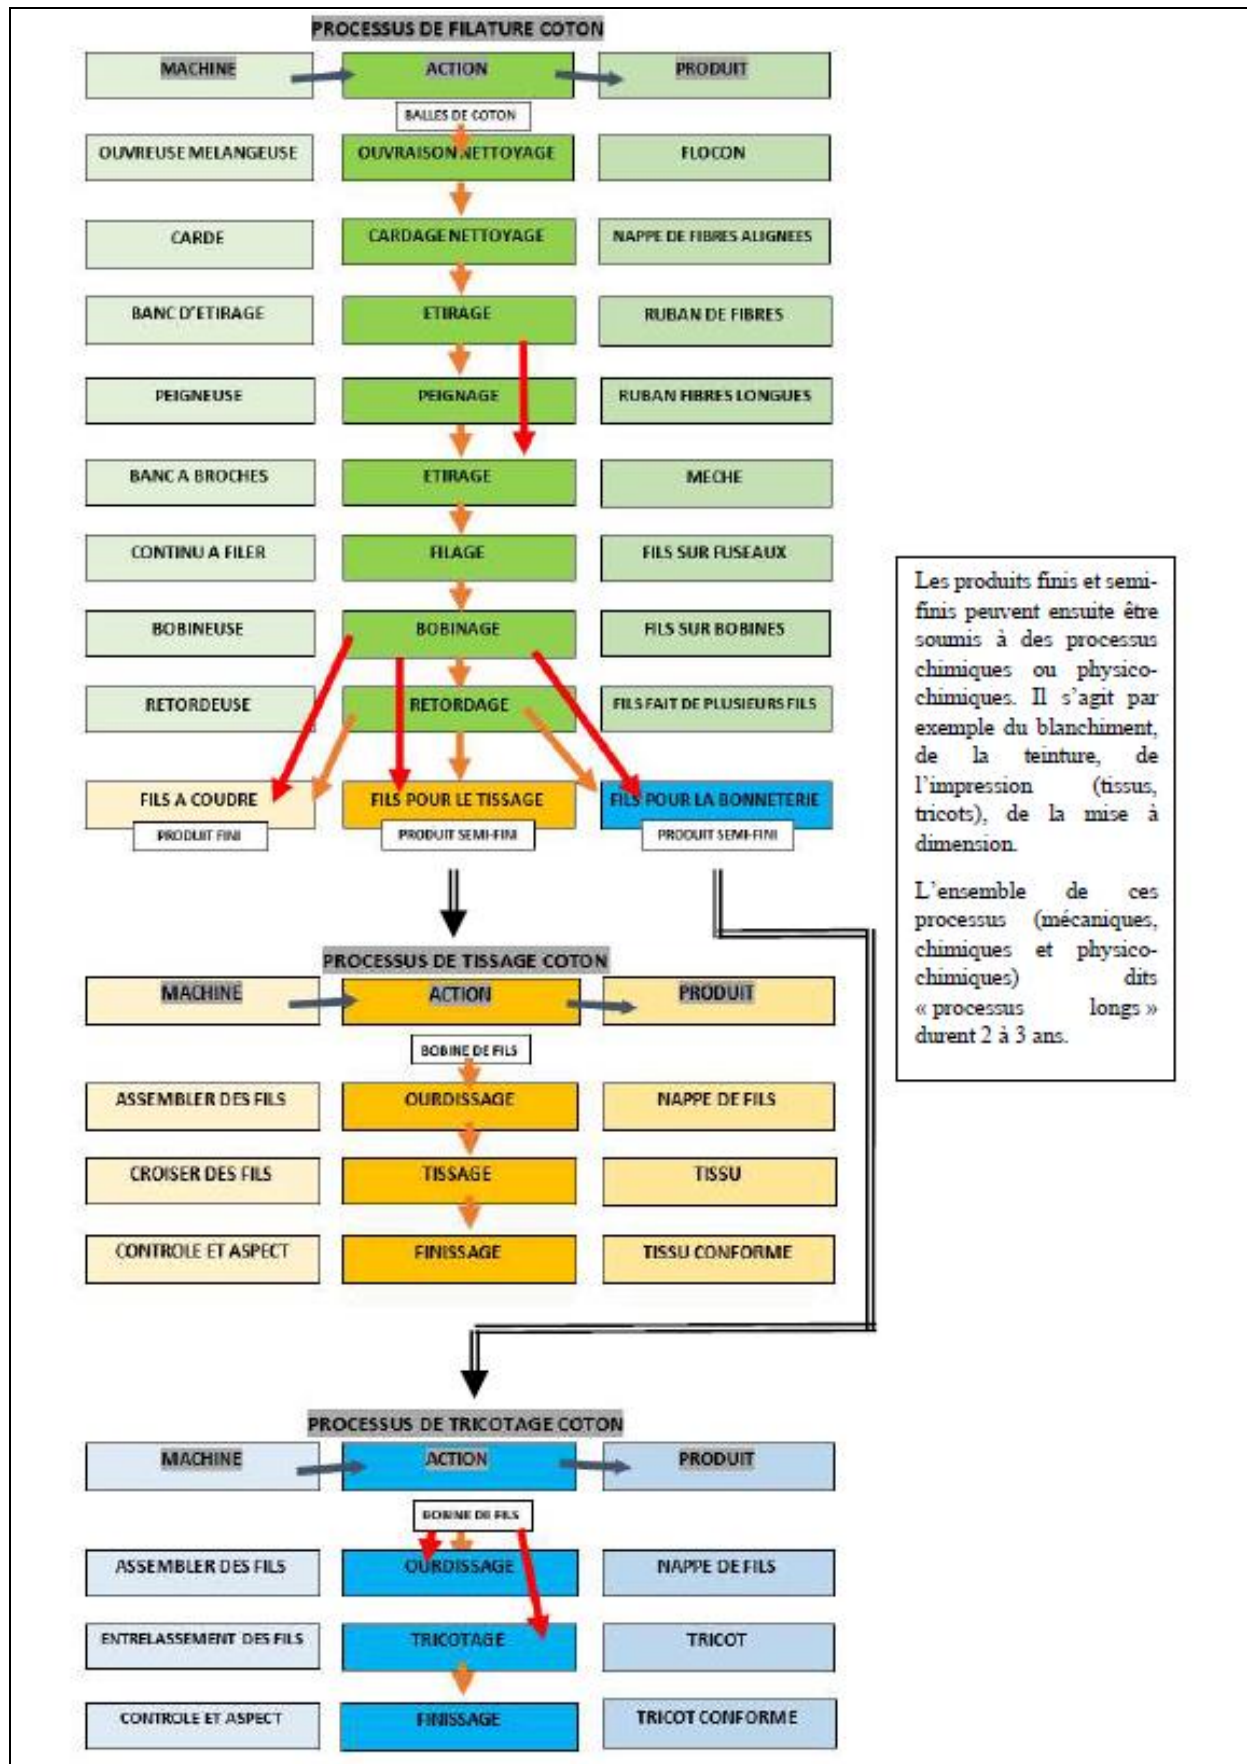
PROCESSUS DE FILATURE COTON

MACHINE
ACTION
PRODUIT

BALLES DE COTON

OUVREUSE MELANGEUSE
OUVRAISON NETTOYAGE
FLOCON

CARDE
CARDAGE NETTOYAGE
NAPPE DE FIBRES ALIGNEES

BANC D'ETIRAGE
ETIRAGE
RUBAN DE FIBRES

PEIGNEUSE
PEIGNAGE
RUBAN FIBRES LONGUES

BANC A BROCHES
ETIRAGE
MECHE

CONTINU A FILER
FILAGE
FILS SUR FUSEAUX

BOBINEUSE
BOBINAGE
FILS SUR BOBINES

RETORDEUSE
RETORDAGE
FILS FAIT DE PLUSIEURS FILS

FILS A COUDRE
PRODUIT FINI
FILS POUR LE TISSAGE
PRODUIT SEMI-FINI
FILS POUR LA BONNETERIE
PRODUIT SEMI-FINI

Les produits finis et semi-finis peuvent ensuite être soumis à des processus chimiques ou physico-chimiques. Il s'agit par exemple du blanchiment, de la teinture, de l'impression (tissus, tricots), de la mise à dimension.

L'ensemble de ces processus (mécaniques, chimiques et physico-chimiques) dits « processus longs » durent 2 à 3 ans.

PROCESSUS DE TISSAGE COTON

MACHINE
ACTION
PRODUIT

BOBINE DE FILS

ASSEMBLER DES FILS
OURDISSAGE
NAPPE DE FILS

CROISER DES FILS
TISSAGE
TISSU

CONTROLE ET ASPECT
FINISSAGE
TISSU CONFORME

PROCESSUS DE TRICOTAGE COTON

MACHINE
ACTION
PRODUIT

BOBINE DE FILS

ASSEMBLER DES FILS
OURDISSAGE
NAPPE DE FILS

ENTRELASSEMENT DES FILS
TRICOTAGE
TRICOT

CONTROLE ET ASPECT
FINISSAGE
TRICOT CONFORME